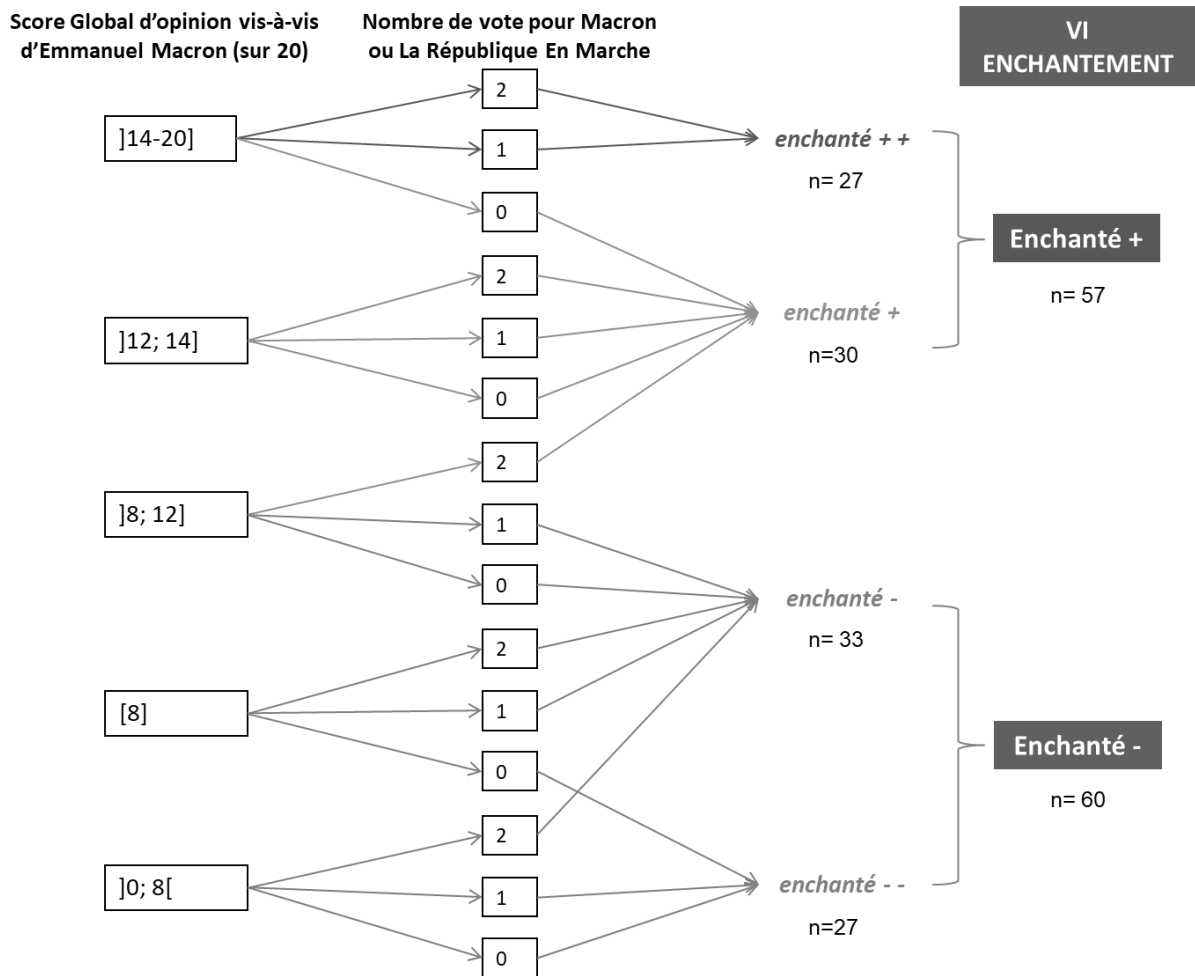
Score Global d'opinion vis-à-vis d'Emmanuel Macron (sur 20)

Nombre de vote pour Macron ou La République En Marche

VI
ENCHANTEMENT

]14-20]

2

1

0

enchanté + +

n= 27

Enchanté +

n= 57

]12; 14]

2

1

0

enchanté +

n=30

]8; 12]

2

1

0

enchanté -

n= 33

[8]

2

1

0

Enchanté -

n= 60

]0; 8[

2

1

0

enchanté - -

n=27